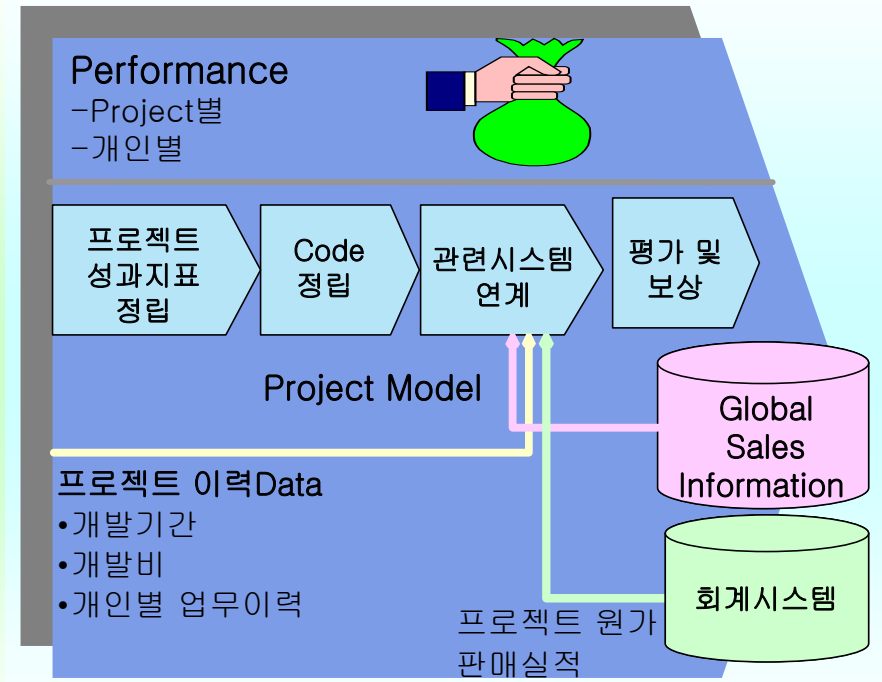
Performance
-Project별
-개인별

프로젝트 성과지표 정립

Code 정립

관련시스템 연계

평가 및 보상

Project Model

Global Sales Information

프로젝트 이력Data
•개발기간
•개발비
•개인별 업무이력

회계시스템

프로젝트 원가
판매실적